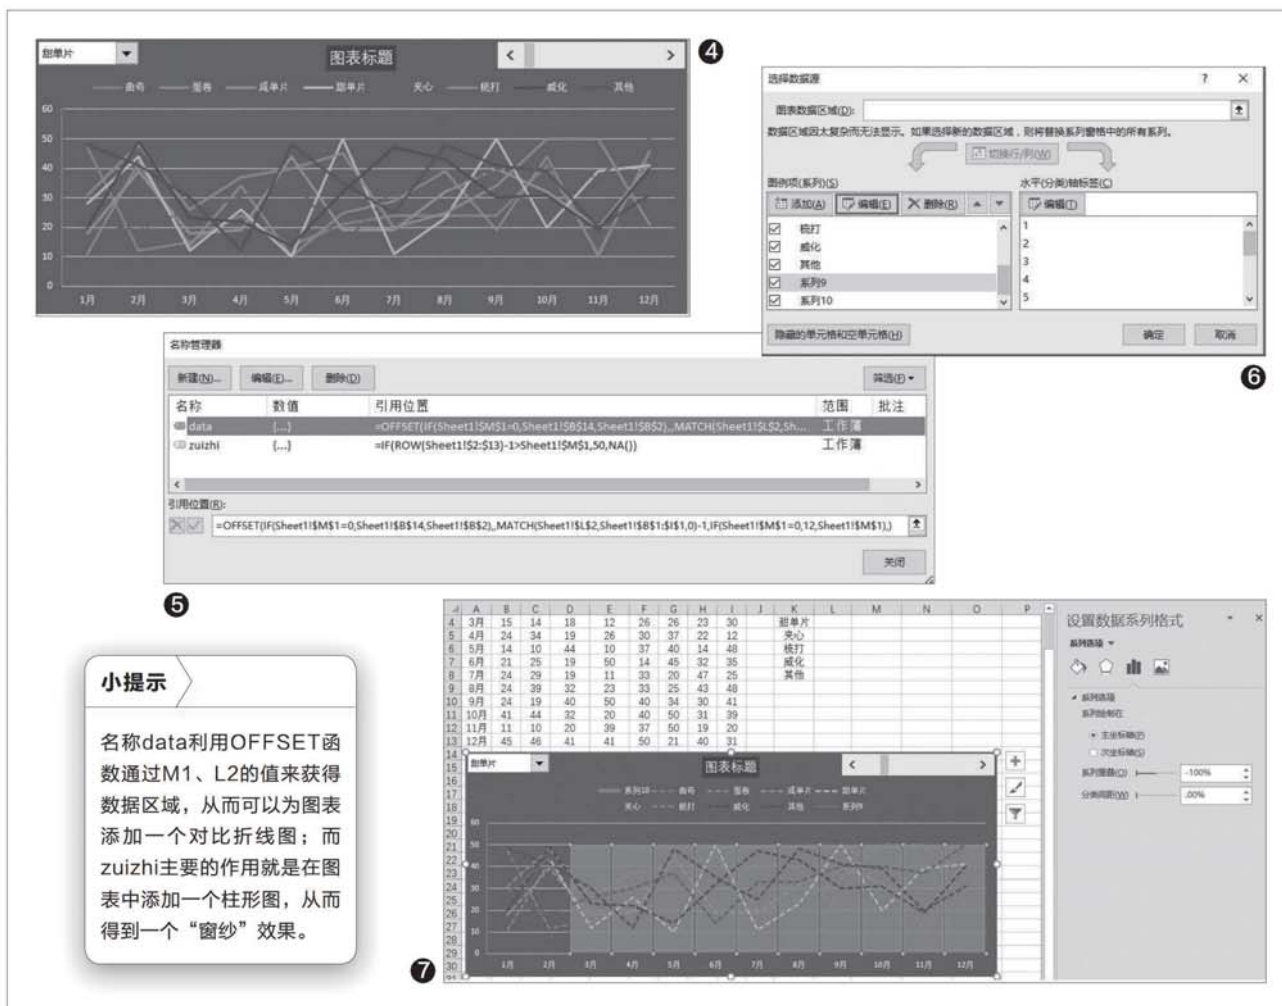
甜单片

图表标题

曲奇 — 薯条 — 咸单片 — 甜单片 — 夹心 — 桃打 — 威化 — 其他

60
50
40
30
20
10
0

1月 2月 3月 4月 5月 6月 7月 8月 9月 10月 11月 12月

❹

选择数据源

图表数据区域(D):

数据区域因太复杂而无法显示。如果选择新的数据区域，则将替换系列窗格中的所有系列。

切换行/列(W)

图例项(系列)(S)

添加(A) 编辑(E) 删除(R)

桃打
威化
其他
系列9
系列10

水平(分类)轴标签(C)

编辑(T)

1
2
3
4
5

隐藏的单元格和空单元格(H)

确定 取消

❻

名称管理器

新建(N)... 编辑(E)... 删除(D)

筛选(F)

| 名称 | 数值 | 引用位置 | 范围 | 批注 |
|---|---|---|---|---|
| data | {...} | =OFFSET(IF(Sheet1!$M$1=0,Sheet1!$B$14,Sheet1!$B$2),,MATCH(Sheet1!$L$2,Sh... | 工作簿 | |
| zuizhi | {...} | =IF(ROW(Sheet1!$2:$13)-1>Sheet1!$M$1,50,NA()) | 工作簿 | |

引用位置(R):

=OFFSET(IF(Sheet1!$M$1=0,Sheet1!$B$14,Sheet1!$B$2),,MATCH(Sheet1!$L$2,Sheet1!$B$1:$I$1,0)-1,,IF(Sheet1!$M$1=0,12,Sheet1!$M$1))

关闭

❺

| | A | B | C | D | E | F | G | H | I | J | K |
|---|---|---|---|---|---|---|---|---|---|---|---|
| 4 | 3月 | 15 | 14 | 18 | 12 | 26 | 26 | 23 | 30 | | 甜单片 |
| 5 | 4月 | 24 | 34 | 19 | 26 | 30 | 37 | 22 | 12 | | 夹心 |
| 6 | 5月 | 14 | 10 | 44 | 10 | 37 | 40 | 14 | 48 | | 桃打 |
| 7 | 6月 | 21 | 25 | 19 | 50 | 14 | 45 | 32 | 35 | | 威化 |
| 8 | 7月 | 24 | 29 | 19 | 11 | 33 | 20 | 47 | 25 | | 其他 |
| 9 | 8月 | 24 | 39 | 32 | 23 | 33 | 25 | 43 | 48 | | |
| 10 | 9月 | 24 | 19 | 40 | 50 | 40 | 34 | 30 | 41 | | |
| 11 | 10月 | 41 | 44 | 32 | 20 | 40 | 50 | 31 | 39 | | |
| 12 | 11月 | 11 | 10 | 20 | 39 | 37 | 50 | 19 | 20 | | |
| 13 | 12月 | 45 | 46 | 41 | 41 | 50 | 21 | 40 | 31 | | |

甜单片

图表标题

系列10 曲奇 薯条 咸单片 甜单片
夹心 桃打 威化 其他 系列9

1月 2月 3月 4月 5月 6月 7月 8月 9月 10月 11月 12月

设置数据系列格式

系列选项

系列选项
系列绘制在
主坐标轴(P)
次坐标轴(S)
系列重叠(O) -100%
分类间距(W) 0%

❼

小提示

名称data利用OFFSET函数通过M1、L2的值来获得数据区域，从而可以为图表添加一个对比折线图；而zuizhi主要的作用就是在图表中添加一个柱形图，从而得到一个“窗纱”效果。